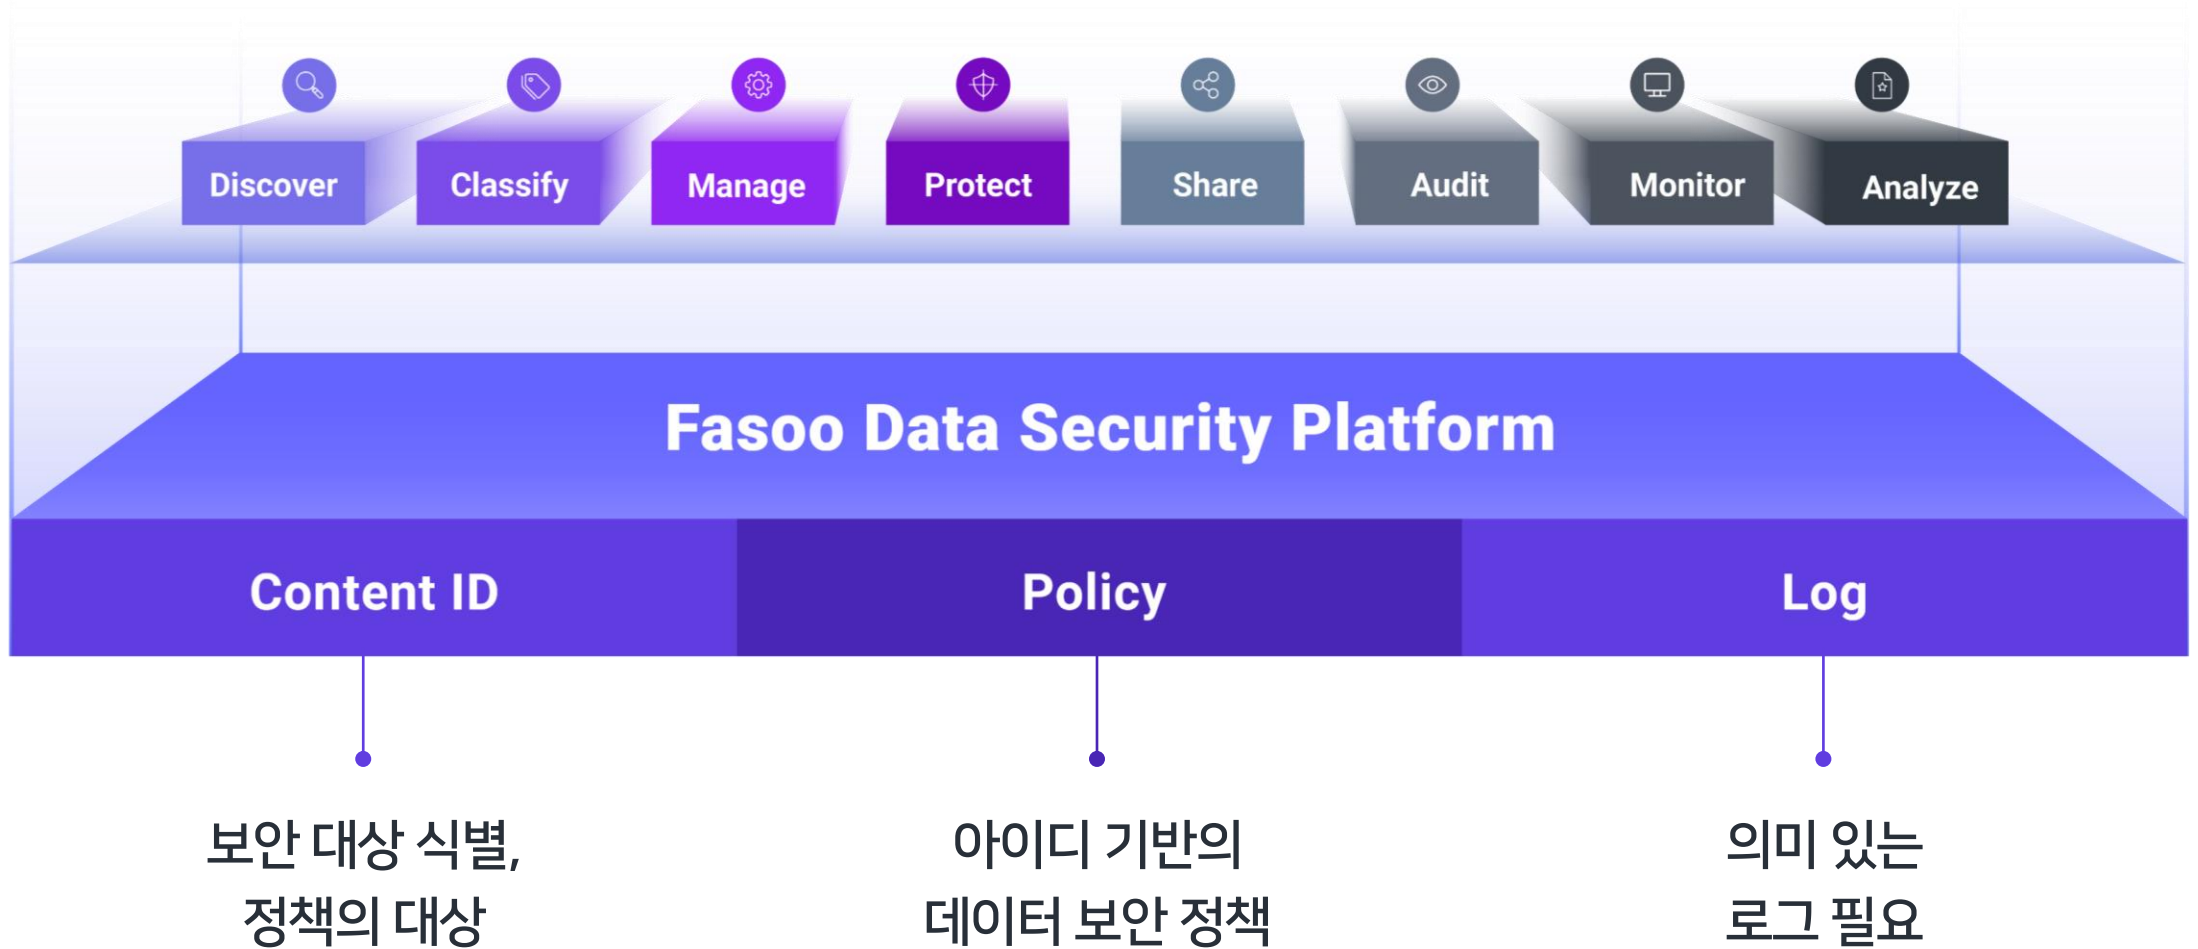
Discover
Classify
Manage
Protect
Share
Audit
Monitor
Analyze

Fasoo Data Security Platform

| Content ID | Policy | Log |
|---|---|---|

보안 대상 식별, 정책의 대상

아이디 기반의 데이터 보안 정책

의미 있는 로그 필요